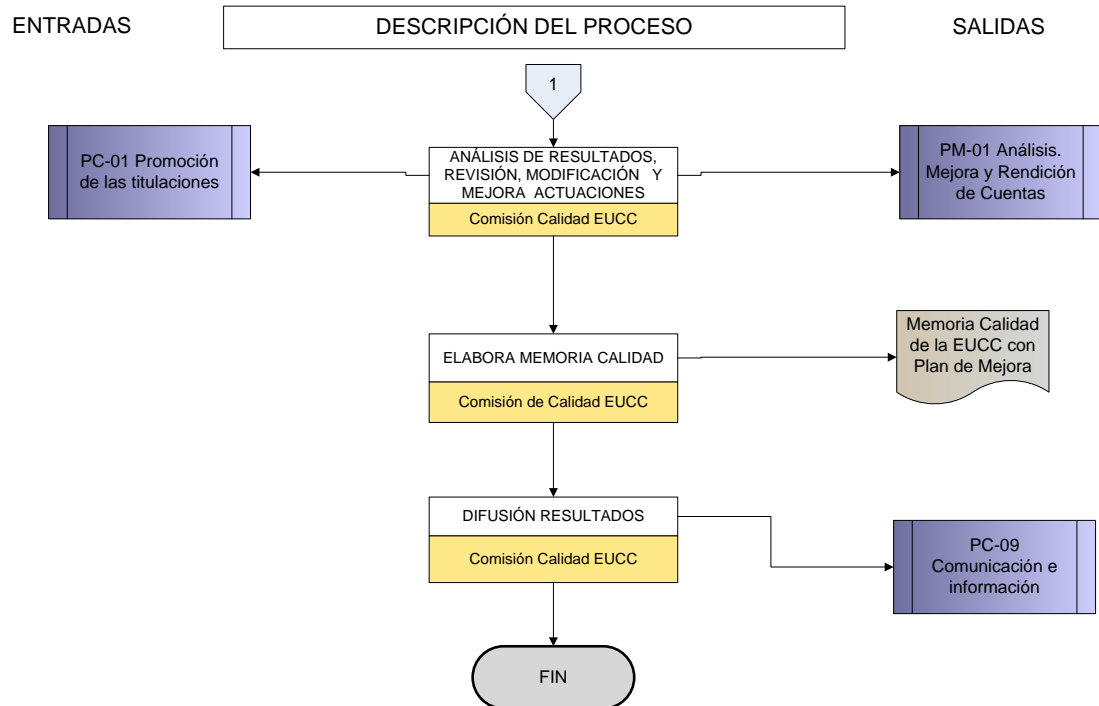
ENTRADAS

DESCRIPCIÓN DEL PROCESO

SALIDAS

1

PC-01 Promoción de las titulaciones

ANÁLISIS DE RESULTADOS, REVISIÓN, MODIFICACIÓN Y MEJORA ACTUACIONES

Comisión Calidad EUCC

PM-01 Análisis. Mejora y Rendición de Cuentas

ELABORA MEMORIA CALIDAD

Comisión de Calidad EUCC

Memoria Calidad de la EUCC con Plan de Mejora

DIFUSIÓN RESULTADOS

Comisión Calidad EUCC

PC-09 Comunicación e información

FIN